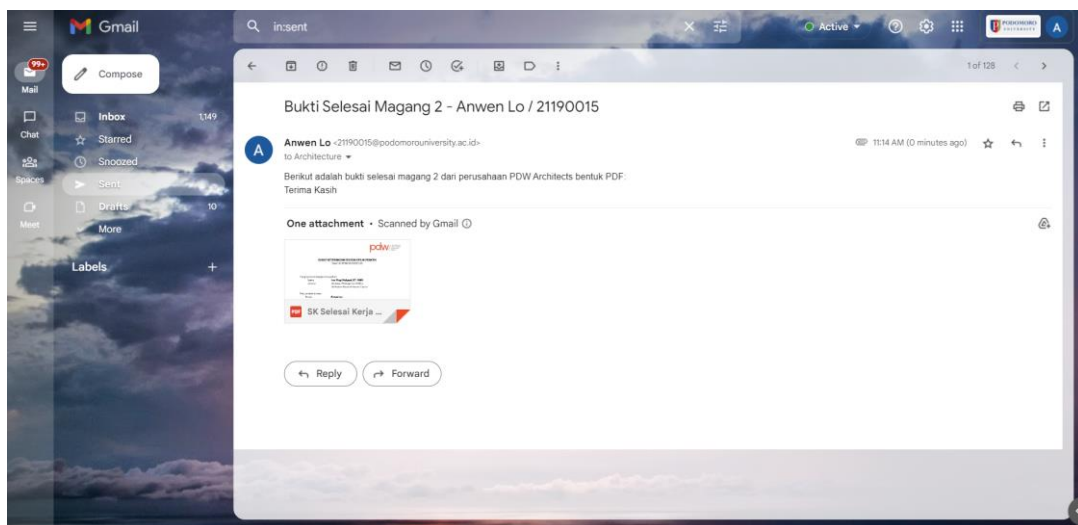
Gmail

in:sent

Active

PODOMORO UNIVERSITY

A

99+
Mail

Chat

Spaces

Meet

Compose

Inbox 1,149

Starred

Snoozed

Sent

Drafts 10

More

Labels +

1 of 128

Bukti Selesai Magang 2 - Anwen Lo / 21190015

Anwen Lo <21190015@podomorouniversity.ac.id>
to Architecture

11:14 AM (0 minutes ago)

Berikut adalah bukti selesai magang 2 dari perusahaan PDW Architects bentuk PDF.
Terima Kasih

One attachment • Scanned by Gmail

pdw

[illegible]

SK Selesai Kerja ...

Reply

Forward